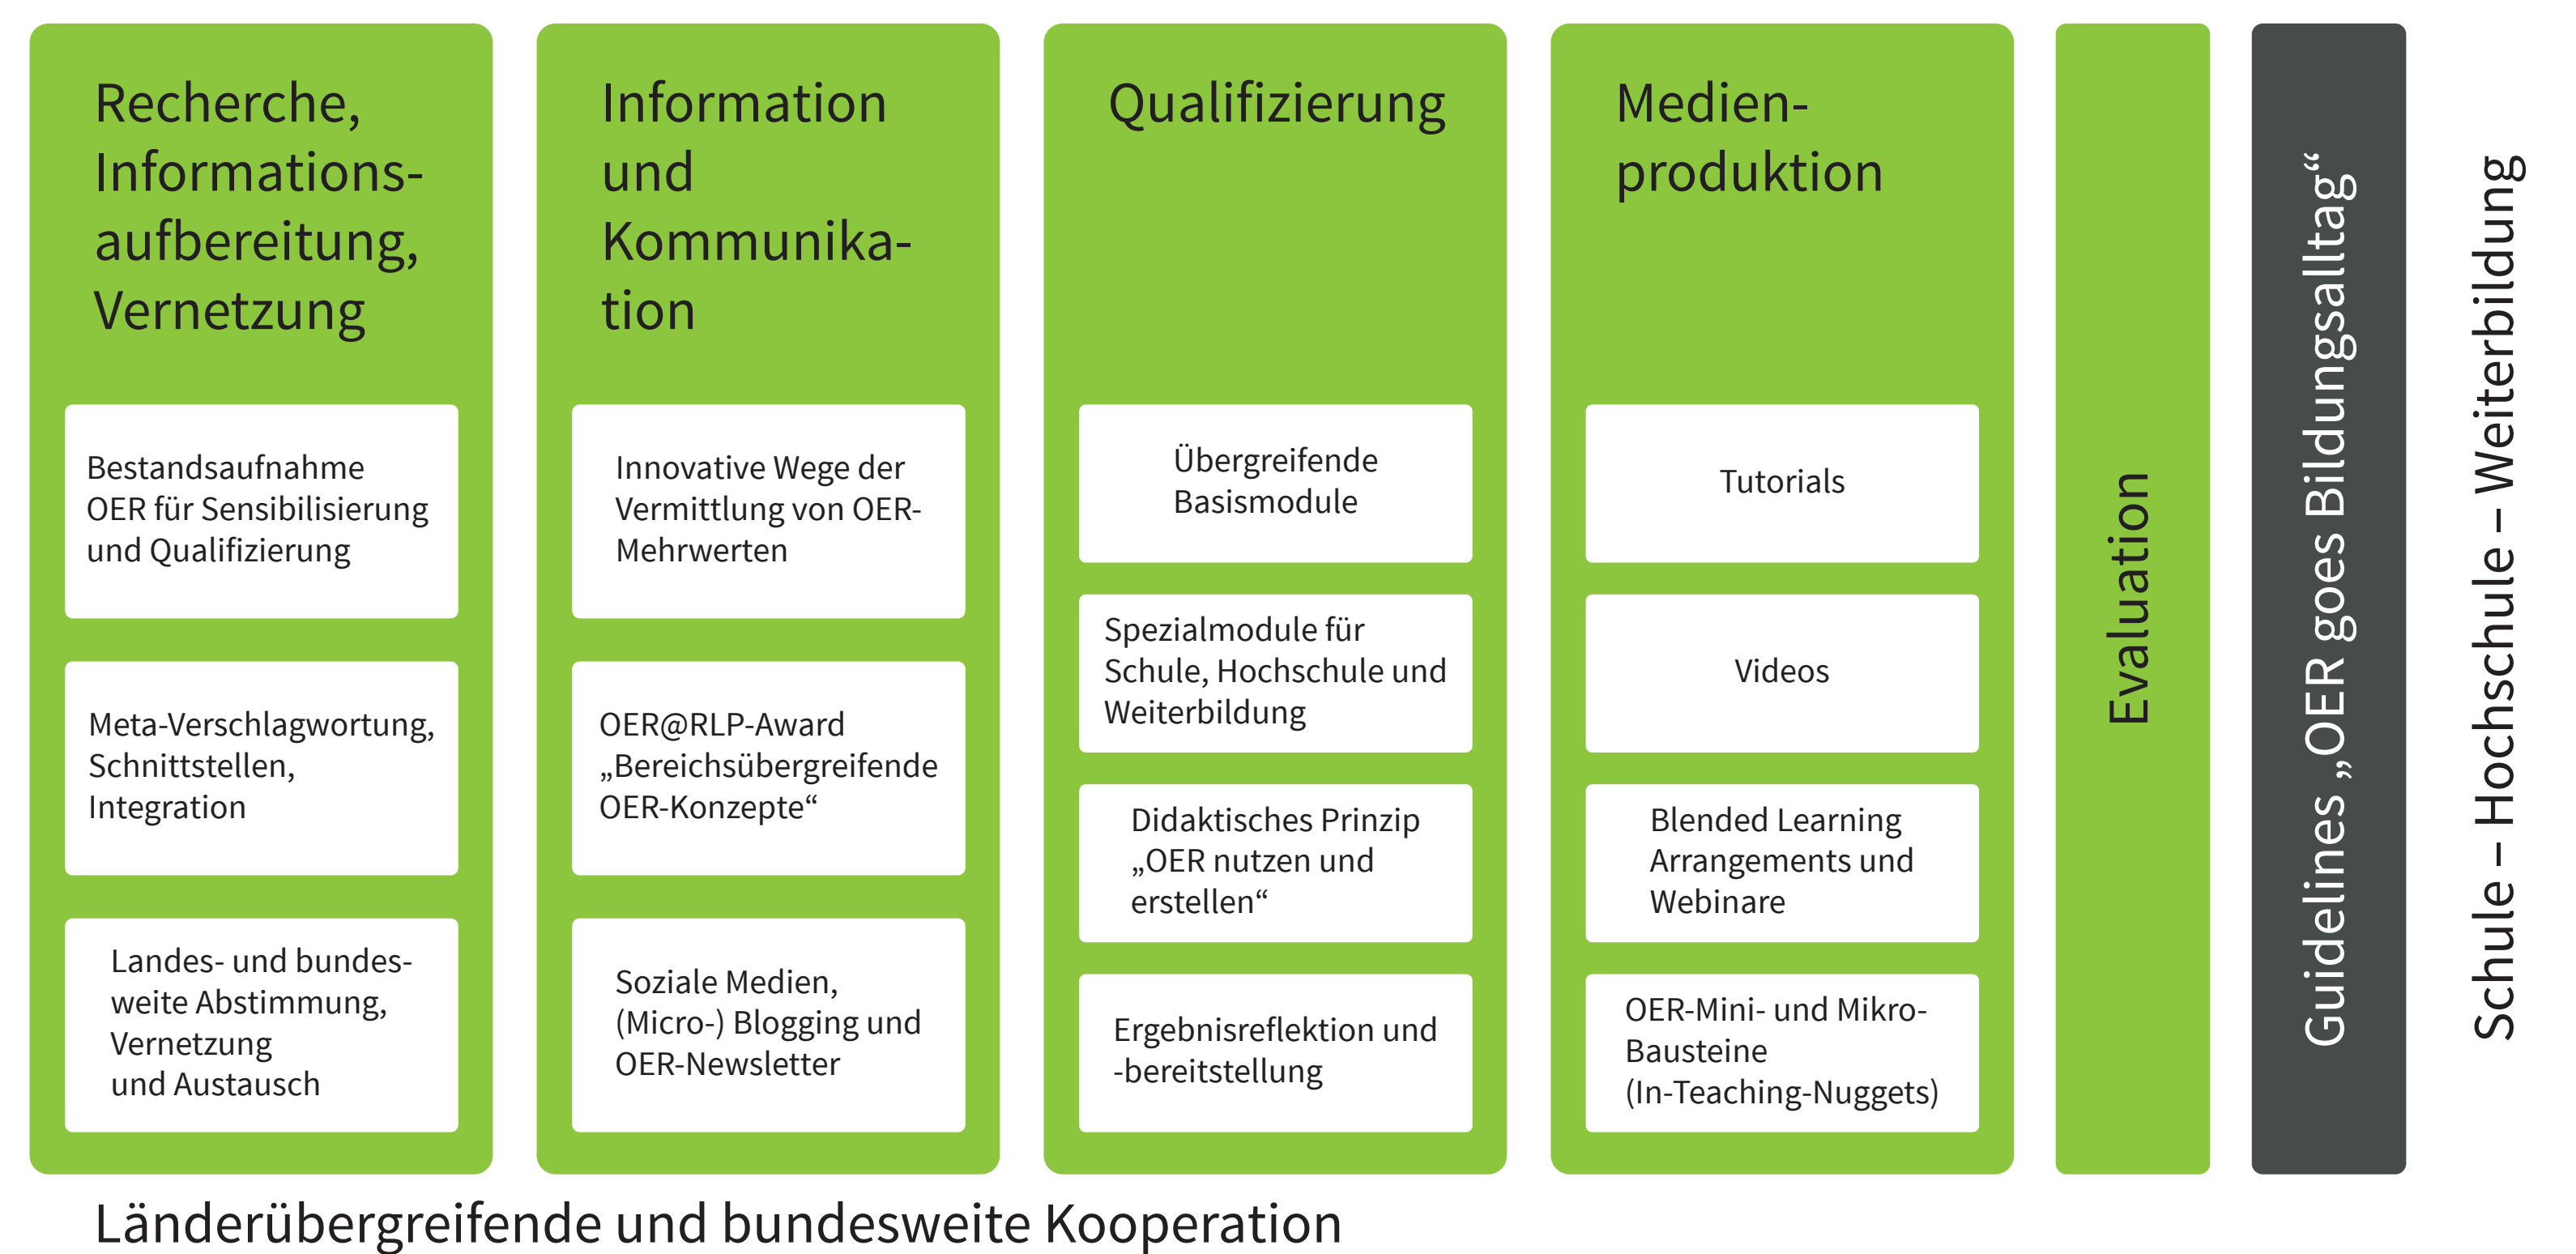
Recherche, Informationsaufbereitung, Vernetzung

Bestandsaufnahme OER für Sensibilisierung und Qualifizierung

Meta-Verschlagwortung, Schnittstellen, Integration

Landes- und bundesweite Abstimmung, Vernetzung und Austausch

Information und Kommunikation

Innovative Wege der Vermittlung von OER-Mehrwerten

OER@RLP-Award „Bereichsübergreifende OER-Konzepte“

Soziale Medien, (Micro-) Blogging und OER-Newsletter

Qualifizierung

Übergreifende Basismodule

Spezialmodule für Schule, Hochschule und Weiterbildung

Didaktisches Prinzip „OER nutzen und erstellen“

Ergebnisreflektion und -bereitstellung

Medienproduktion

Tutorials

Videos

Blended Learning Arrangements und Webinare

OER-Mini- und Mikro-Bausteine (In-Teaching-Nuggets)

Evaluation

Guidelines „OER goes Bildungsalltag“

Schule – Hochschule – Weiterbildung

Länderübergreifende und bundesweite Kooperation